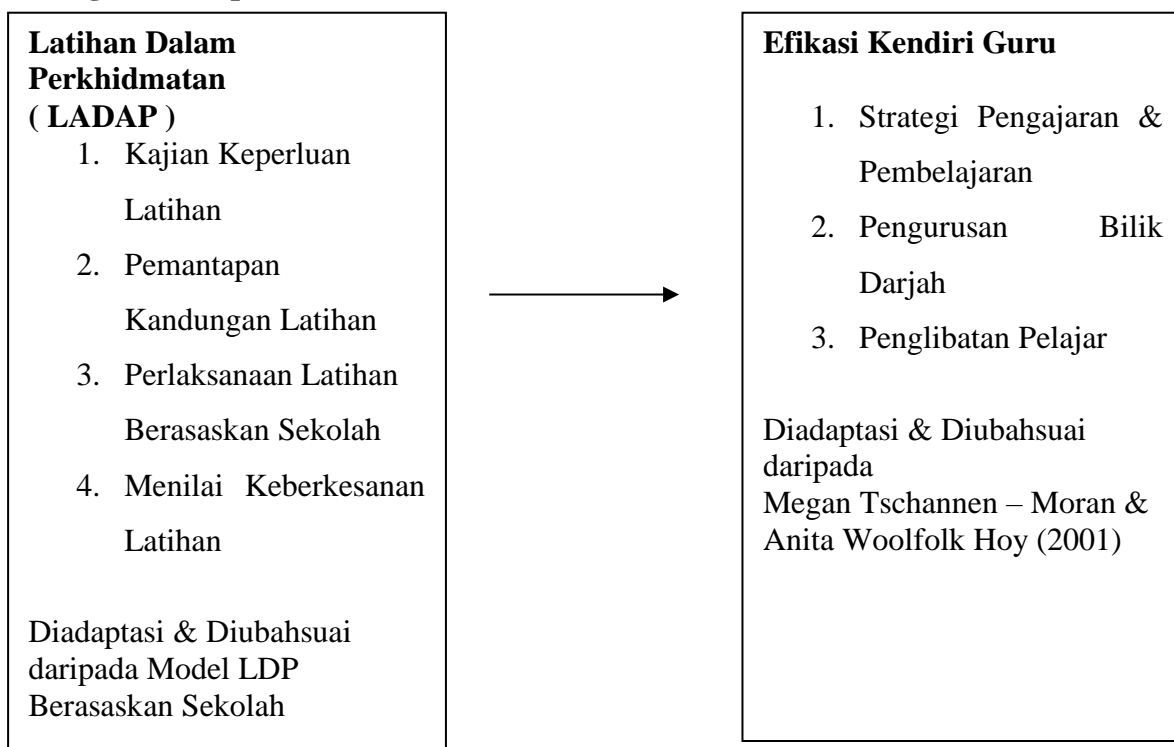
Latihan Dalam Perkhidmatan ( LADAP )

1. Kajian Keperluan Latihan
2. Pemantapan Kandungan Latihan
3. Perlaksanaan Latihan Berasaskan Sekolah
4. Menilai Keberkesanan Latihan

Diadaptasi & Diubahsuai daripada Model LDP Berasaskan Sekolah

Efikasi Kendiri Guru

1. Strategi Pengajaran & Pembelajaran
2. Pengurusan Bilik Darjah
3. Penglibatan Pelajar

Diadaptasi & Diubahsuai daripada
Megan Tschannen – Moran & Anita Woolfolk Hoy (2001)